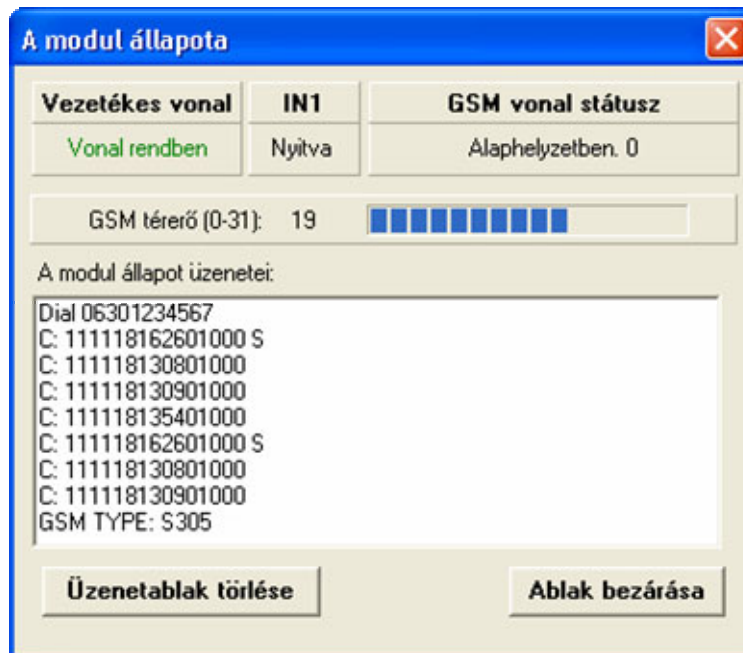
A modul állapota

| Vezetékes vonal | IN1 | GSM vonal státusz |
|---|---|---|
| Vonal rendben | Nyitva | Alaphelyzetben. 0 |

GSM térerő (0-31): 19

A modul állapot üzenetei:

Dial 06301234567
C: 111118162601000 S
C: 111118130801000
C: 111118130901000
C: 111118135401000
C: 111118162601000 S
C: 111118130801000
C: 111118130901000
GSM TYPE: S305

Üzenetablak törlése

Ablak bezárása